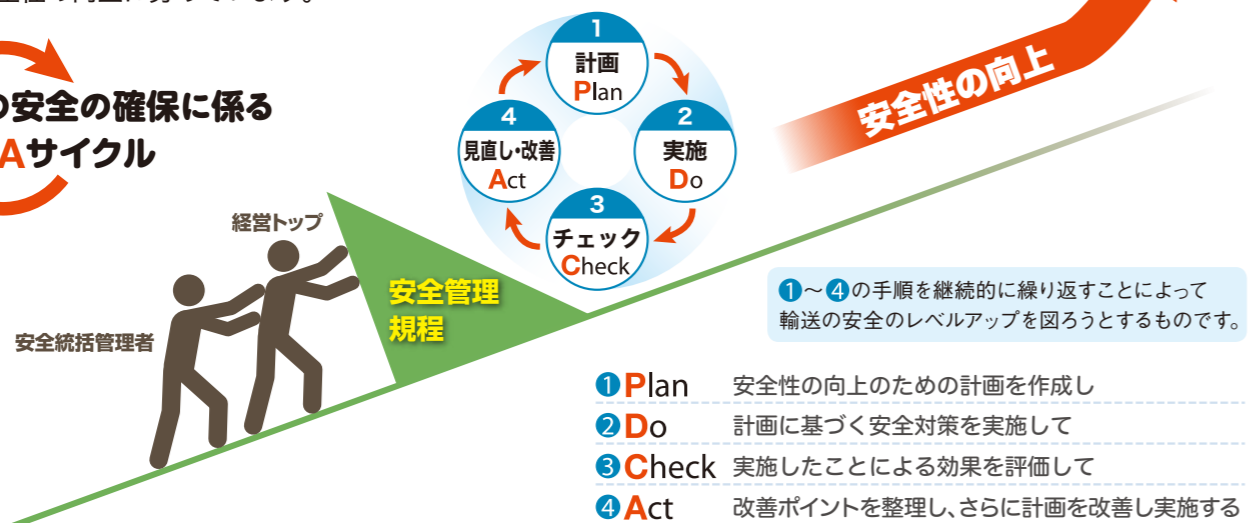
の安全の確保に係る
Aサイクル

1
計画
Plan

2
実施
Do

3
チェック
Check

4
見直し·改善
Act

安全性の向上

経営トップ

安全統括管理者

安全管理
規程

❶～❹の手順を継続的に繰り返すことによって輸送の安全のレベルアップを図ろうとするものです。

❶Plan 安全性の向上のための計画を作成し
❷Do 計画に基づく安全対策を実施して
❸Check 実施したことによる効果を評価して
❹Act 改善ポイントを整理し、さらに計画を改善し実施する